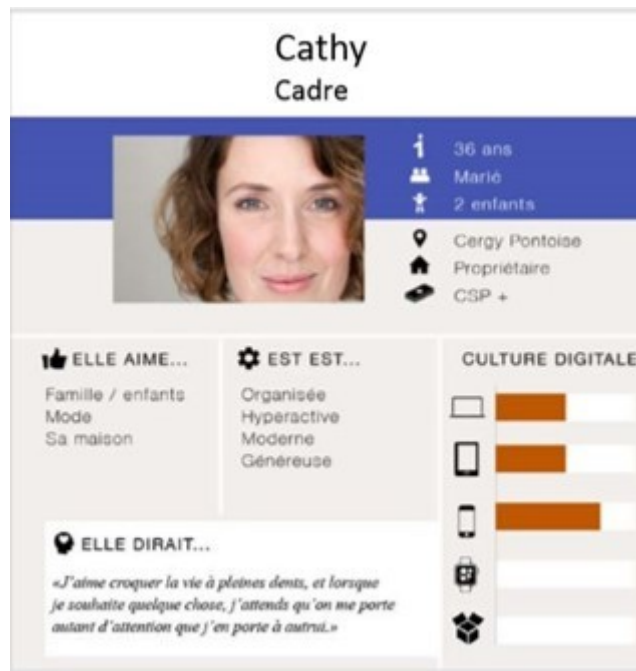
Cathy
Cadre

36 ans
Marié
2 enfants
Cergy Pontoise
Propriétaire
CSP +

ELLE AIME...
Famille / enfants
Mode
Sa maison

EST EST...
Organisée
Hyperactive
Moderne
Généreuse

CULTURE DIGITALE

ELLE DIRAIT...
«J'aime croquer la vie à pleines dents, et lorsque je souhaite quelque chose, j'attends qu'on me porte autant d'attention que j'en porte à autrui.»